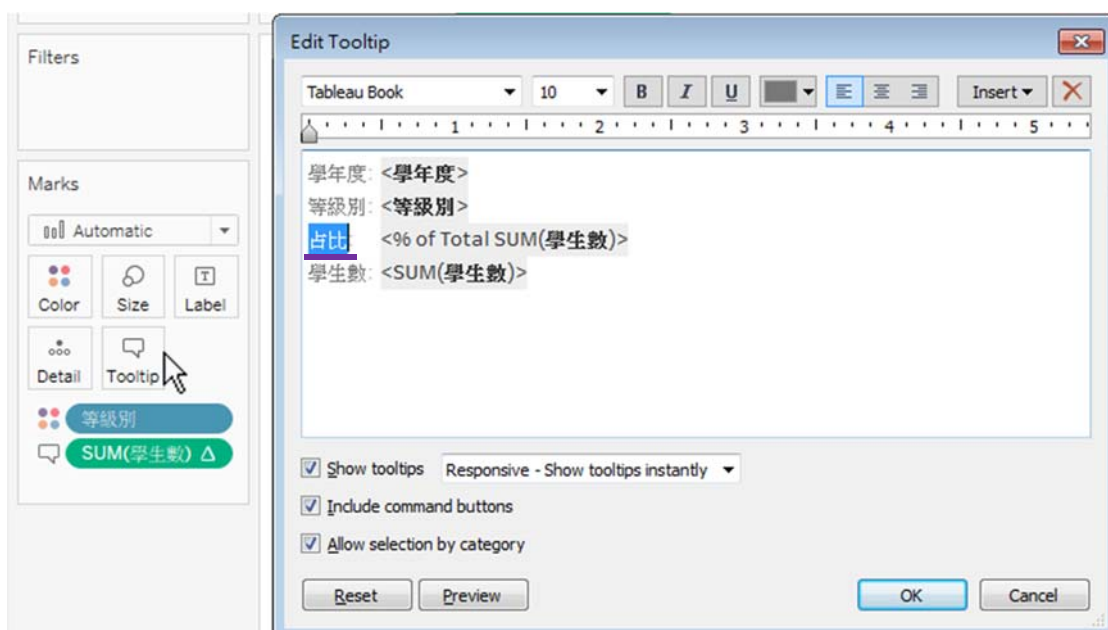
Filters

Marks

Automatic

Color
Size
Label
Detail
Tooltip

等級別
SUM(學生數) Δ

Edit Tooltip

Tableau Book
10
B
I
U
Insert ▾

1 2 3 4 5

學年度: <學年度>
等級別: <等級別>
占比: <% of Total SUM(學生數)>
學生數: <SUM(學生數)>

Show tooltips
Responsive - Show tooltips instantly
Include command buttons
Allow selection by category

Reset
Preview
OK
Cancel